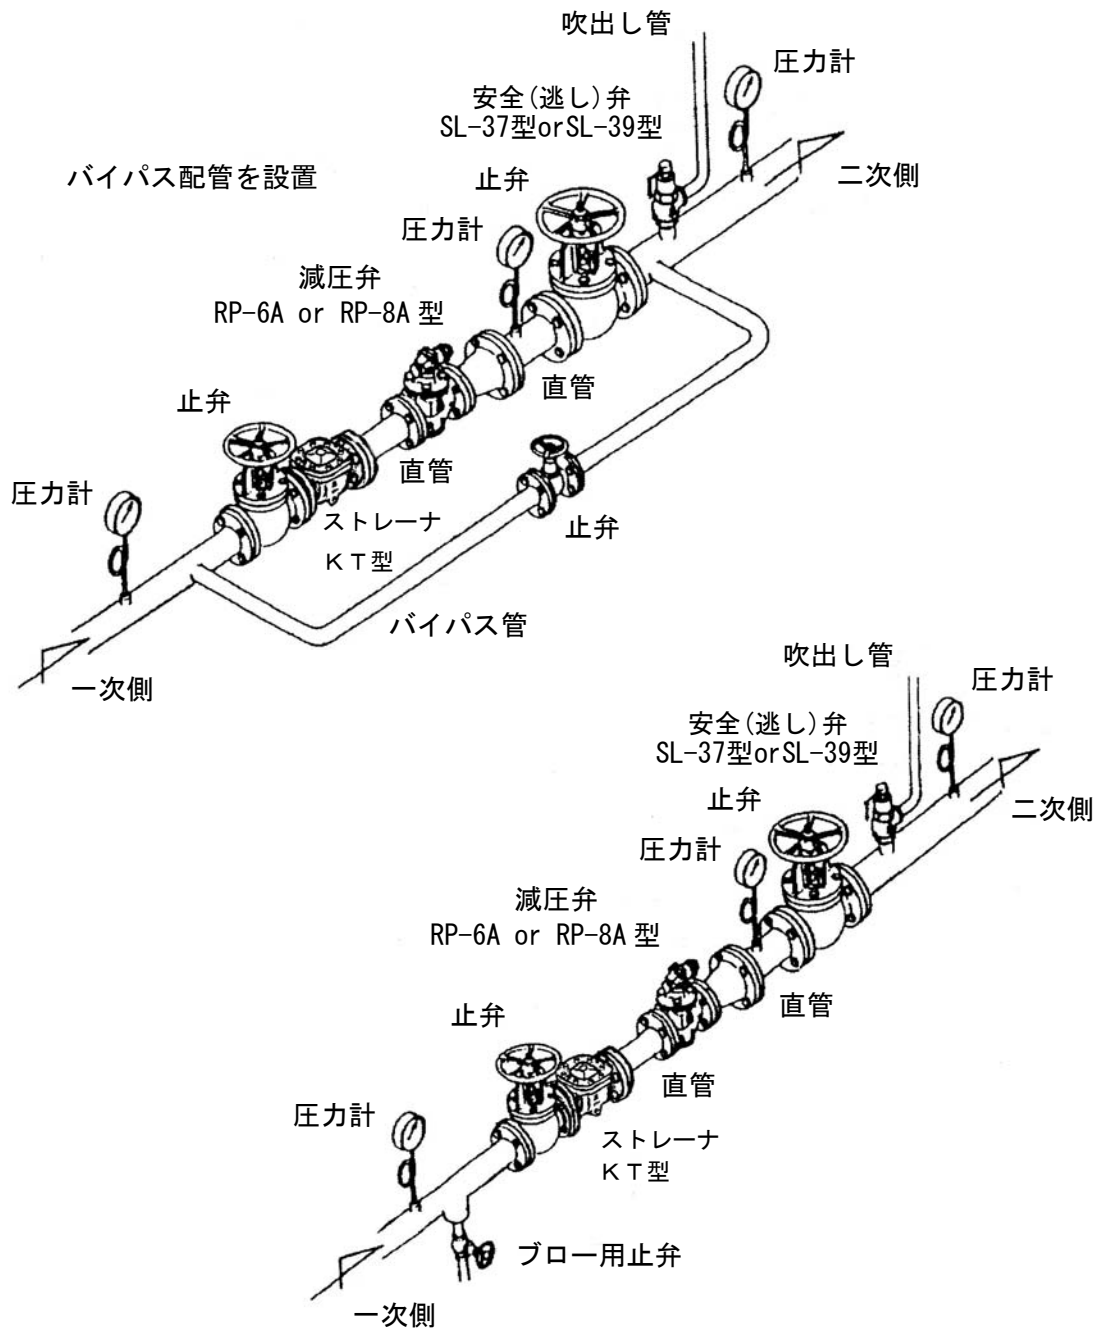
吹出し管

圧力計

安全(逃し)弁
SL-37型orSL-39型

バイパス配管を設置

止弁

二次側

圧力計

減圧弁
RP-6A or RP-8A 型

直管

止弁

直管

圧力計

ストレーナ
KT型

止弁

バイパス管

一次側

吹出し管

圧力計

安全(逃し)弁
SL-37型orSL-39型

止弁

二次側

圧力計

減圧弁
RP-6A or RP-8A 型

直管

止弁

直管

圧力計

ストレーナ
KT型

ブロー用止弁

一次側